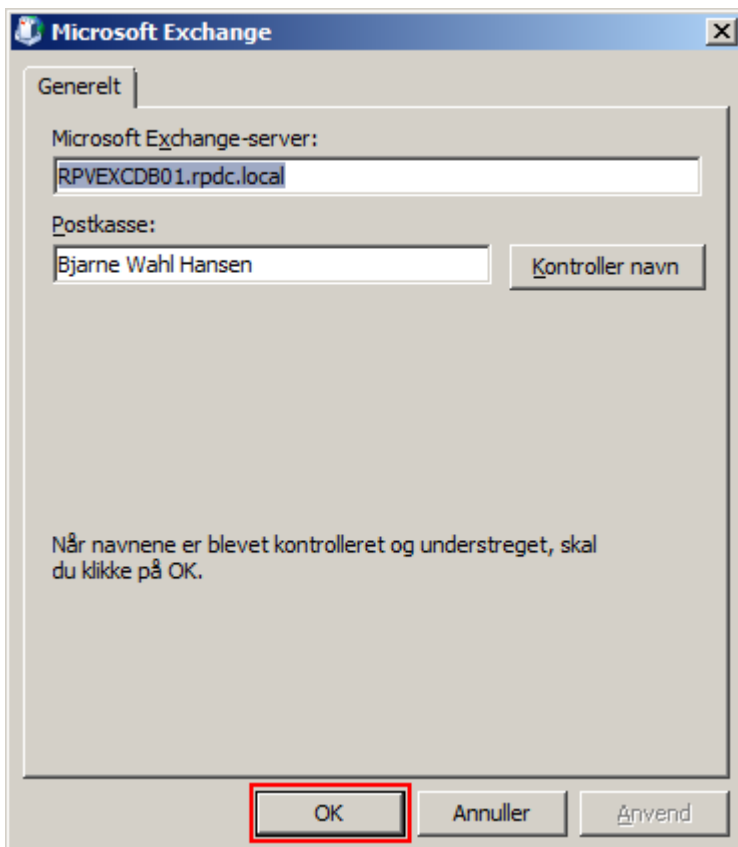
Microsoft Exchange

Generelt

Microsoft Exchange-server:

RPVEXCDB01.rpdc.local

Postkasse:

Bjarne Wahl Hansen

Kontroller navn

Når navnene er blevet kontrolleret og understreget, skal du klikke på OK.

OK

Annuller

Anvend